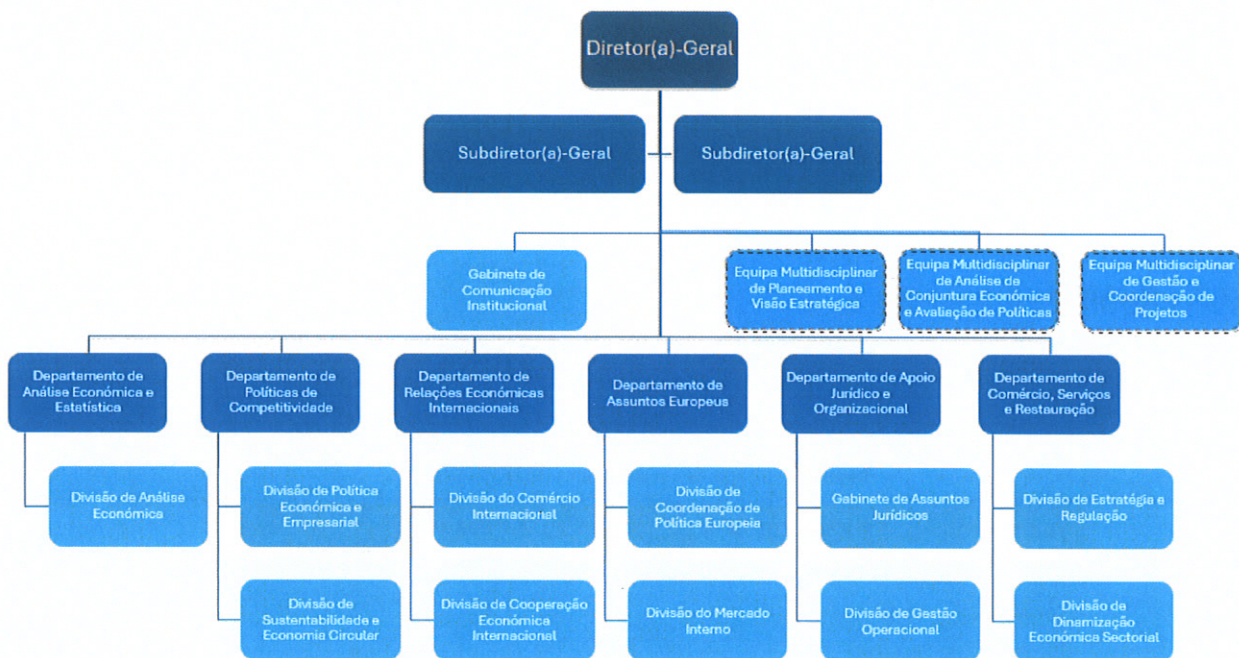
Diretor(a)-Geral

Subdiretor(a)-Geral

Subdiretor(a)-Geral

Gabinete de Comunicação Institucional

Equipa Multidisciplinar de Planeamento e Visão Estratégica

Equipa Multidisciplinar de Análise de Conjuntura Económica e Avaliação de Políticas

Equipa Multidisciplinar de Gestão e Coordenação de Projetos

Departamento de Análise Económica e Estatística

Divisão de Análise Económica

Departamento de Políticas de Competitividade

Divisão de Política Económica e Empresarial

Divisão de Sustentabilidade e Economia Circular

Departamento de Relações Económicas Internacionais

Divisão do Comércio Internacional

Divisão de Cooperação Económica Internacional

Departamento de Assuntos Europeus

Divisão de Coordenação de Política Europeia

Divisão do Mercado Interno

Departamento de Apoio Jurídico e Organizacional

Gabinete de Assuntos Jurídicos

Divisão de Gestão Operacional

Departamento de Comércio, Serviços e Restauração

Divisão de Estratégia e Regulação

Divisão de Dinamização Económica Sectorial